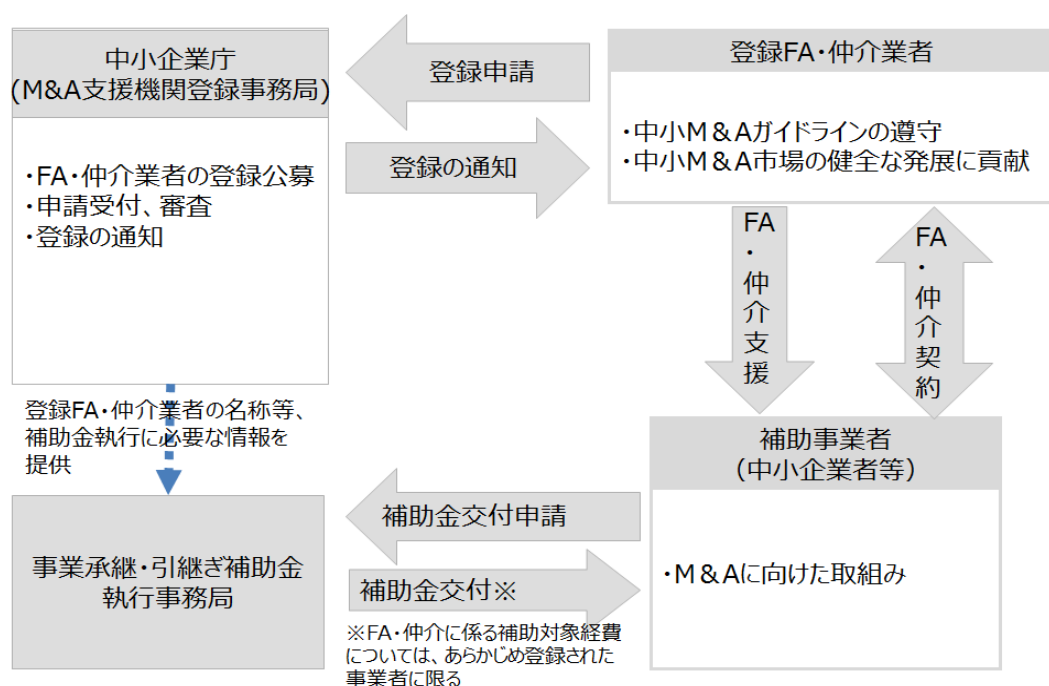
中小企業庁
(M&A支援機関登録事務局)

・FA・仲介業者の登録公募
・申請受付、審査
・登録の通知

登録申請

登録の通知

登録FA・仲介業者

・中小M＆Aガイドラインの遵守
・中小M＆A市場の健全な発展に貢献

FA・仲介支援

FA・仲介契約

登録FA・仲介業者の名称等、補助金執行に必要な情報を提供

補助事業者
（中小企業者等）

・M＆Aに向けた取組み

補助金交付申請

補助金交付※

※FA・仲介に係る補助対象経費については、あらかじめ登録された事業者に限る

事業承継・引継ぎ補助金
執行事務局